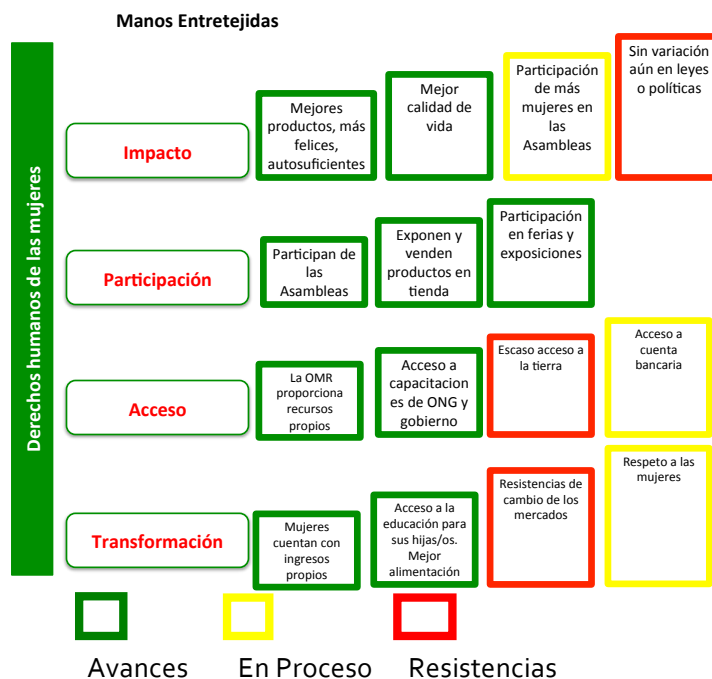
Manos Entretejidas

Derechos humanos de las mujeres

Impacto

Mejores productos, más felices, autosuficientes

Mejor calidad de vida

Participación de más mujeres en las Asambleas

Sin variación aún en leyes o políticas

Participación

Participan de las Asambleas

Exponen y venden productos en tienda

Participación en ferias y exposiciones

Acceso

La OMR proporciona recursos propios

Acceso a capacitaciones de ONG y gobierno

Escaso acceso a la tierra

Acceso a cuenta bancaria

Transformación

Mujeres cuentan con ingresos propios

Acceso a la educación para sus hijas/os. Mejor alimentación

Resistencias de cambio de los mercados

Respeto a las mujeres

Avances

En Proceso

Resistencias